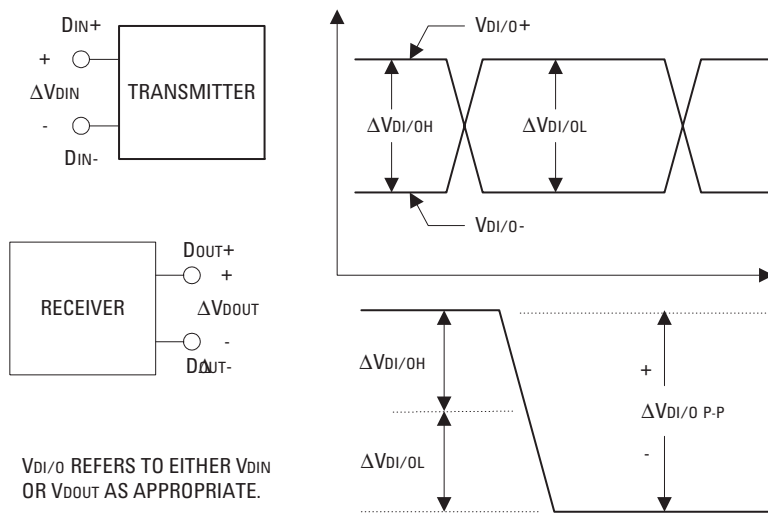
DIN+

+

$\Delta$VDIN

-

DIN-

TRANSMITTER

RECEIVER

DOUT+

+

$\Delta$VDOUT

-

DOUT-

VDI/O+

$\Delta$VDI/OH

$\Delta$VDI/OL

VDI/O-

$\Delta$VDI/OH

$\Delta$VDI/OL

+

$\Delta$VDI/O P-P

-

VDI/O REFERS TO EITHER VDIN OR VDOUT AS APPROPRIATE.